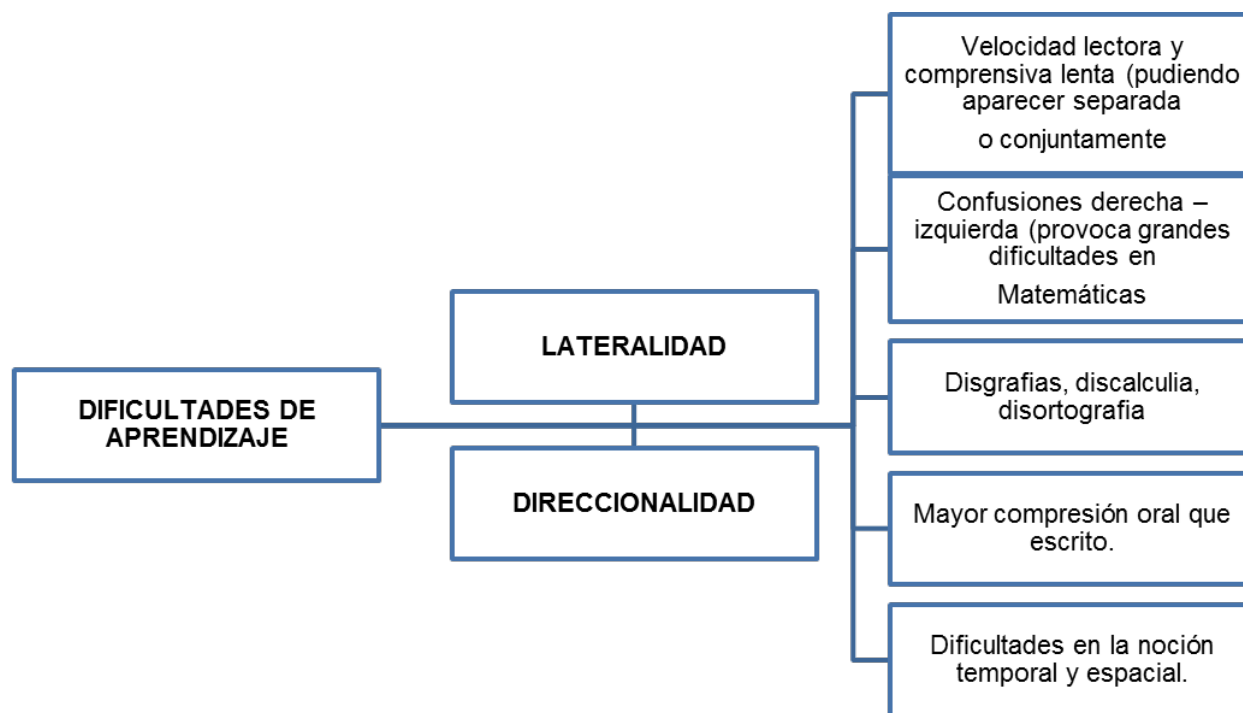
DIFICULTADES DE APRENDIZAJE

LATERALIDAD

DIRECCIONALIDAD

Velocidad lectora y comprensiva lenta (pudiendo aparecer separada o conjuntamente

Confusiones derecha – izquierda (provoca grandes dificultades en Matemáticas

Disgrafias, discalculia, disortografia

Mayor compresión oral que escrito.

Dificultades en la noción temporal y espacial.